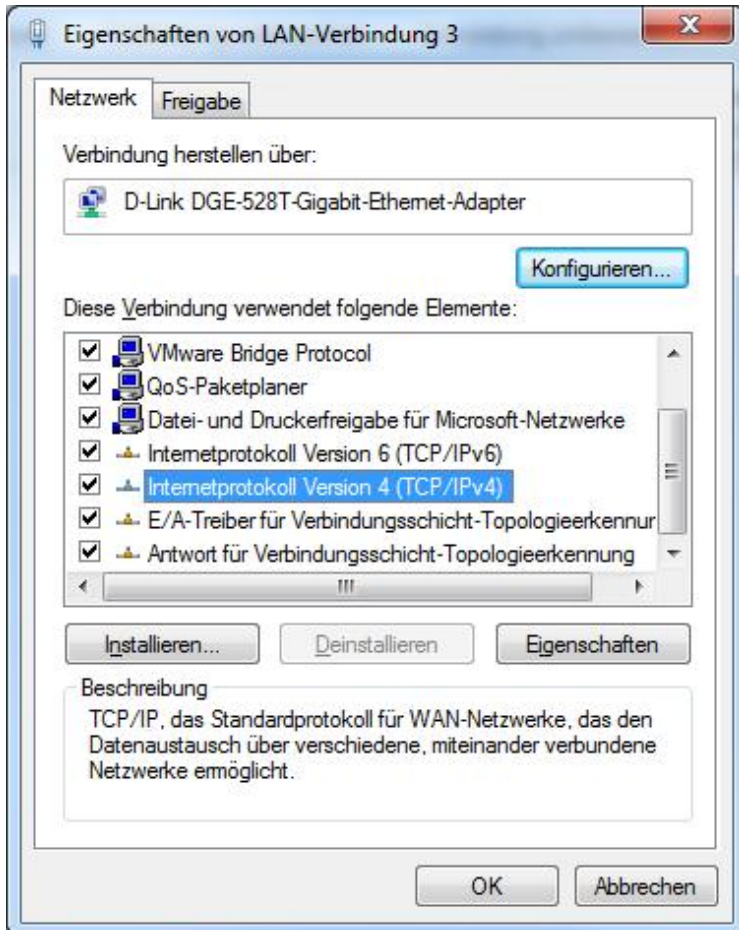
Eigenschaften von LAN-Verbindung 3

Netzwerk
Freigabe

Verbindung herstellen über:

D-Link DGE-528T-Gigabit-Ethernet-Adapter

Konfigurieren...

Diese Verbindung verwendet folgende Elemente:

VMware Bridge Protocol
QoS-Paketplaner
Datei- und Druckerfreigabe für Microsoft-Netzwerke
Internetprotokoll Version 6 (TCP/IPv6)
Internetprotokoll Version 4 (TCP/IPv4)
E/A-Treiber für Verbindungsschicht-Topologieerkennur
Antwort für Verbindungsschicht-Topologieerkennung

Installieren...
Deinstallieren
Eigenschaften

Beschreibung
TCP/IP, das Standardprotokoll für WAN-Netzwerke, das den Datenaustausch über verschiedene, miteinander verbundene Netzwerke ermöglicht.

OK
Abbrechen